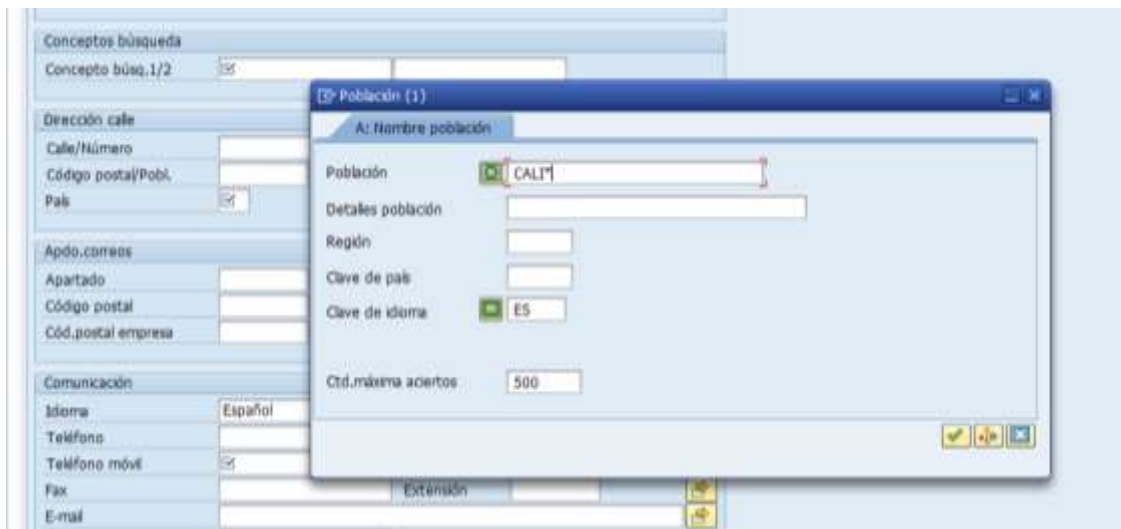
Conceptos búsqueda

Concepto búsq.1/2

Dirección calle

Calle/Número

Código postal/Pobl.

País

Apdo.correos

Apartado

Código postal

Cód.postal empresa

Comunicación

Idioma Español

Teléfono

Teléfono móvil

Fax Extensión

E-mail

Población (1)

A: Nombre población

Población CALI*

Detalles población

Región

Clave de país

Clave de idioma ES

Ctd.máxima aciertos 500